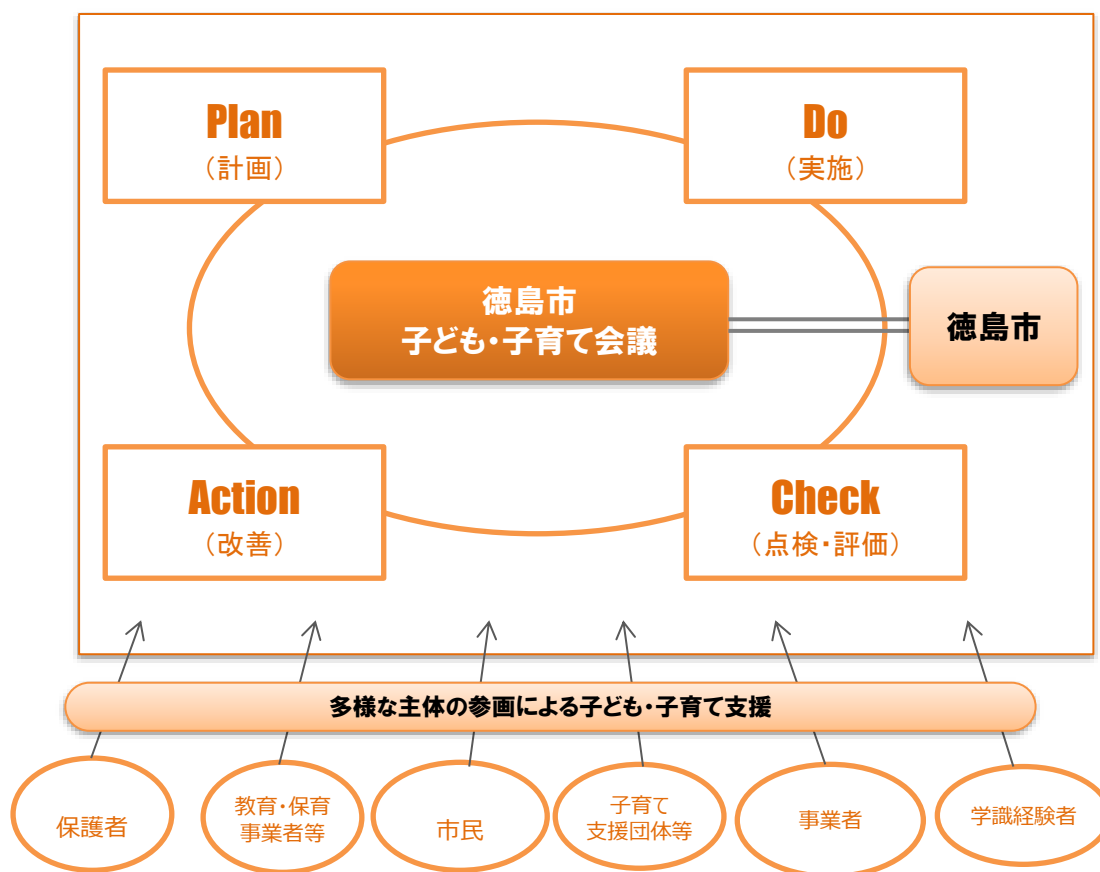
Plan
（計画）

Do
（実施）

徳島市
子ども・子育て会議

徳島市

Action
（改善）

Check
（点検・評価）

多様な主体の参画による子ども・子育て支援

保護者

教育・保育
事業者等

市民

子育て
支援団体等

事業者

学識経験者